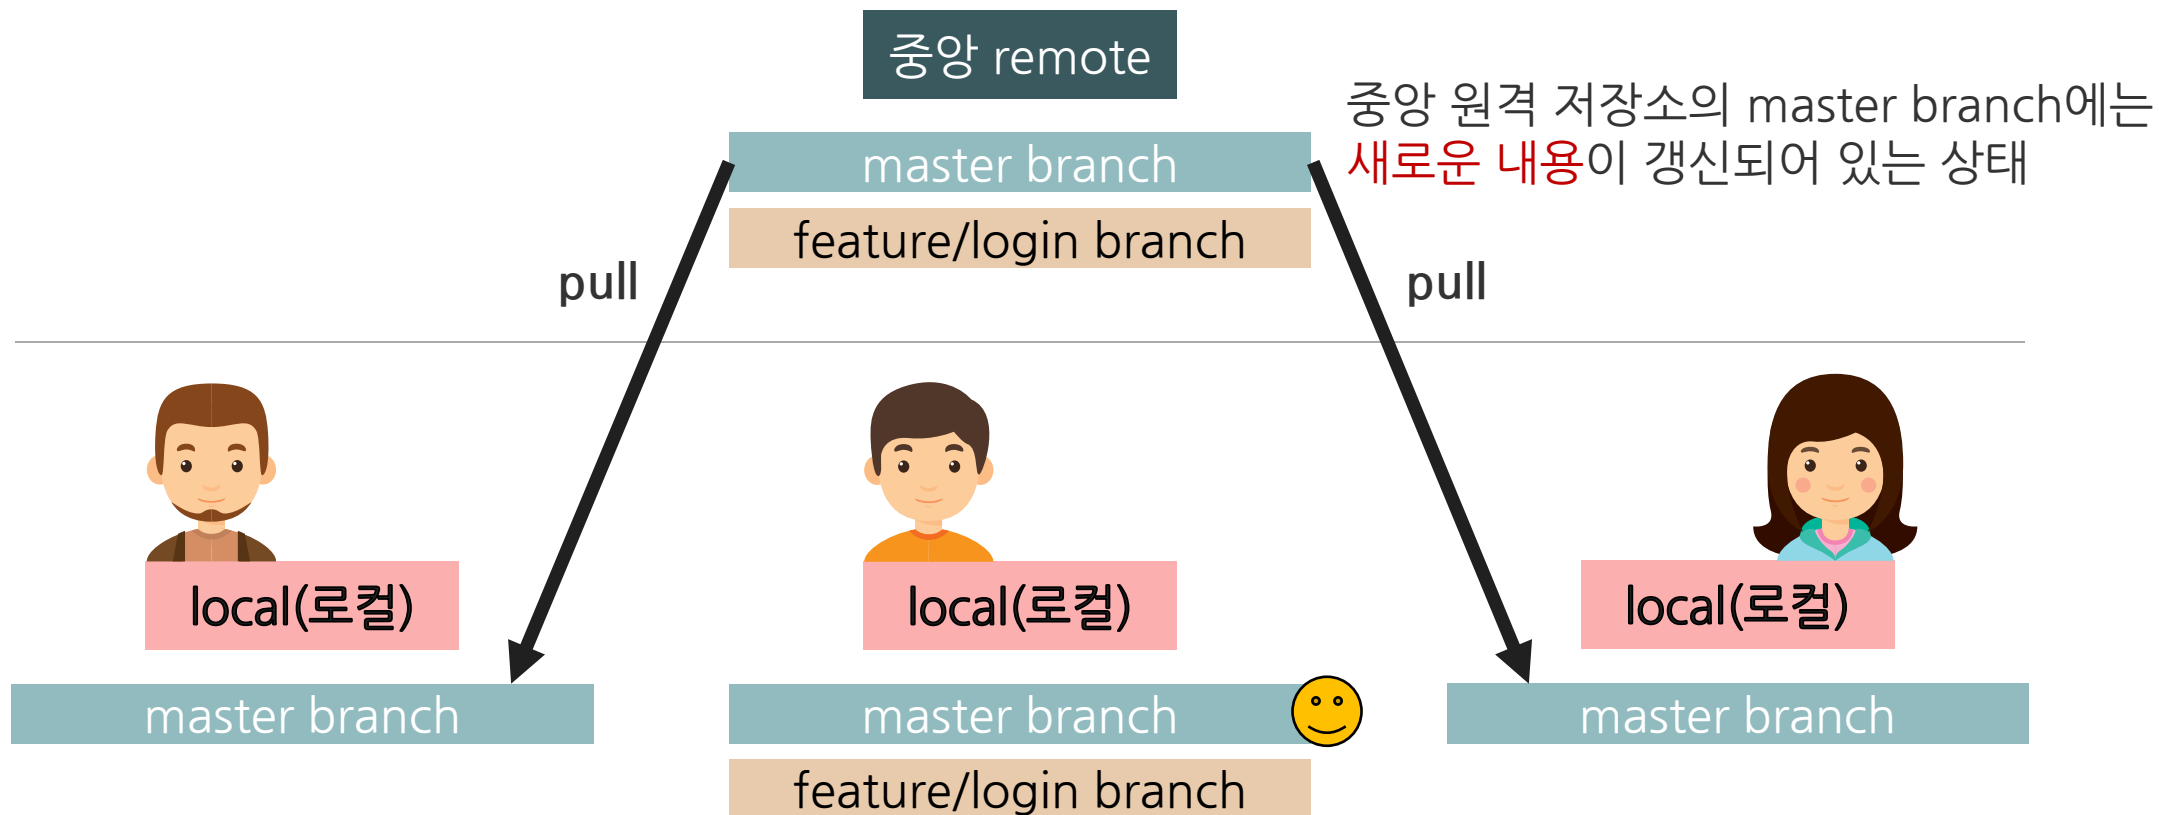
중앙 remote

master branch

feature/login branch

중앙 원격 저장소의 master branch에는 새로운 내용이 갱신되어 있는 상태

pull

pull

local(로컬)

local(로컬)

local(로컬)

master branch

master branch

feature/login branch

master branch